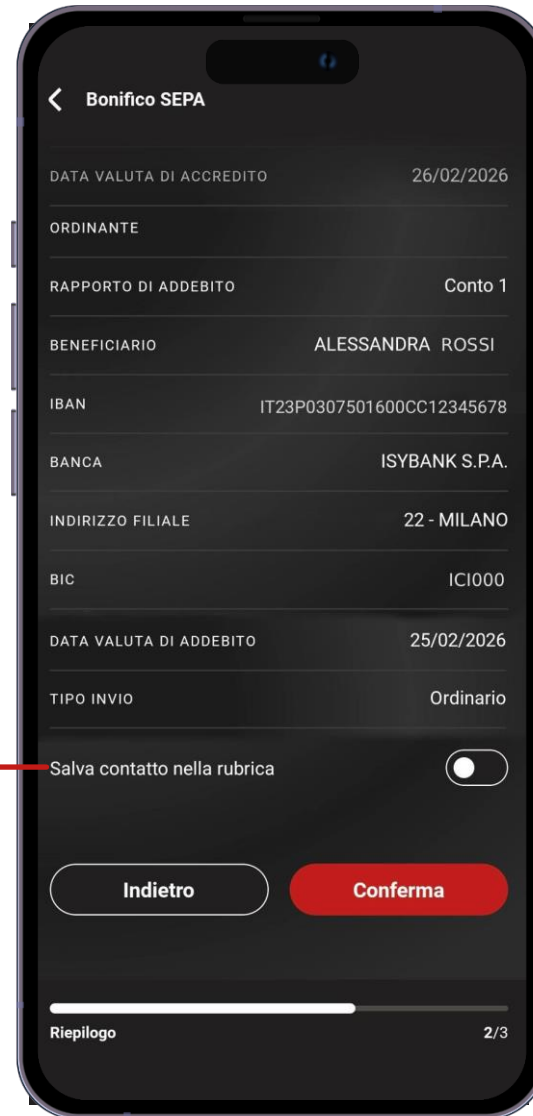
Bonifico SEPA

| | |
|---|---|
| DATA VALUTA DI ACCREDITO | 26/02/2026 |
| ORDINANTE | |
| RAPPORTO DI ADDEBITO | Conto 1 |
| BENEFICIARIO | ALESSANDRA ROSSI |
| IBAN | IT23P0307501600CC12345678 |
| BANCA | ISYBANK S.P.A. |
| INDIRIZZO FILIALE | 22 - MILANO |
| BIC | ICI000 |
| DATA VALUTA DI ADDEBITO | 25/02/2026 |
| TIPO INVIO | Ordinario |

Salva contatto nella rubrica

Indietro

Conferma

Riepilogo

2/3